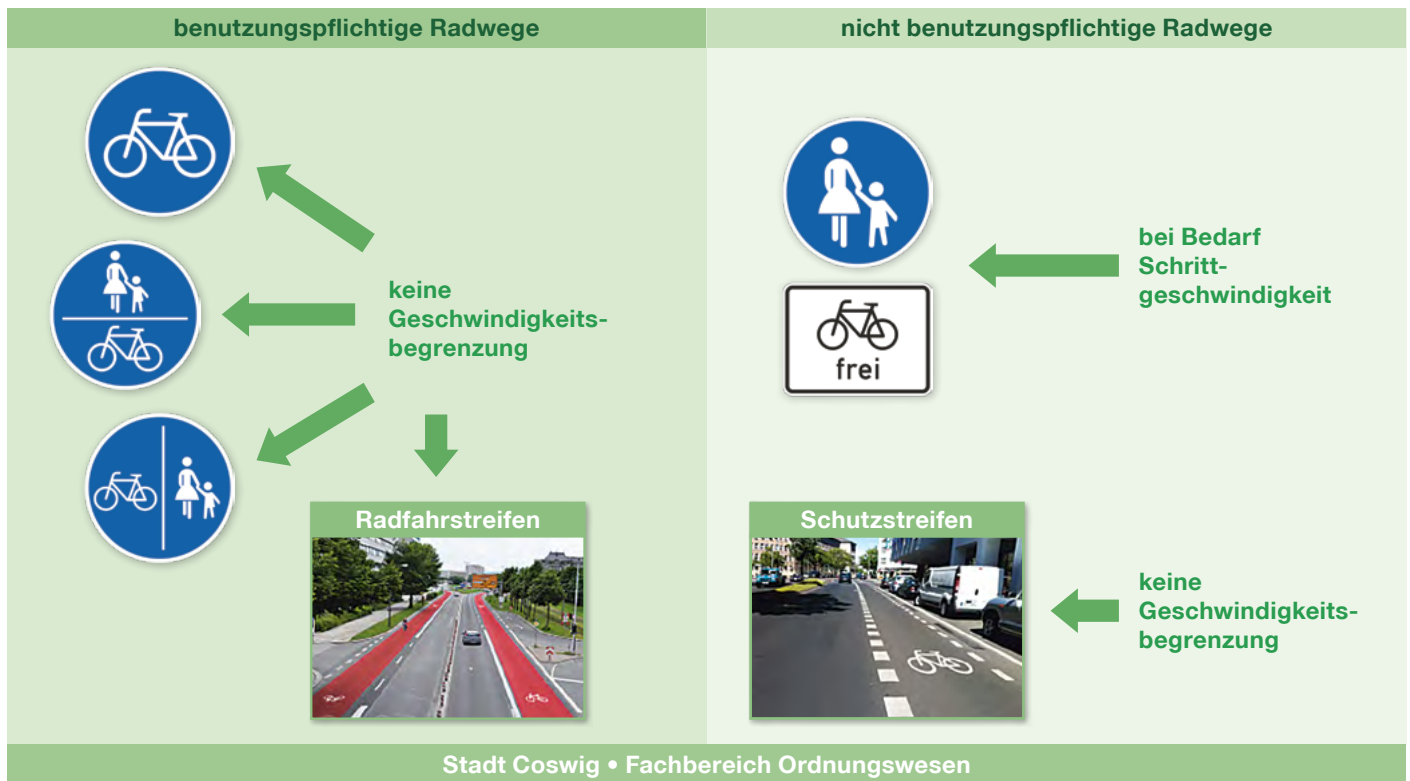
benutzungspflichtige Radwege

keine Geschwindigkeitsbegrenzung

Radfahrstreifen

nicht benutzungspflichtige Radwege

frei

bei Bedarf Schrittgeschwindigkeit

Schutzstreifen

keine Geschwindigkeitsbegrenzung

Stadt Coswig • Fachbereich Ordnungswesen